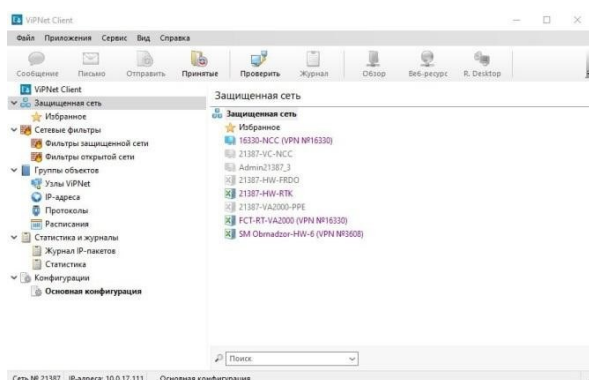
ViPNet Client

Файл Приложения Сервис Вид Справка

Сообщение Письмо Отправить Принятые Проверить Журнал Обзор Веб-ресурс R. Desktop

ViPNet Client
Защищенная сеть
Избранное
Сетевые фильтры
Фильтры защищенной сети
Фильтры открытой сети
Группы объектов
Узлы ViPNet
IP-адреса
Протоколы
Расписания
Статистика и журналы
Журнал IP-пакетов
Статистика
Конфигурации
Основная конфигурация

Защищенная сеть

Защищенная сеть
Избранное
16330-NCC (VPN №16330)
21387-VC-NCC
Admin21387_3
21387-HW-FRDO
21387-HW-RTK
21387-VA2000-PPE
FCT-RT-VA2000 (VPN №16330)
SM Obrnadzor-HW-6 (VPN №3608)

Поиск

Сеть № 21387 IP-адреса: 10.0.17.111 Основная конфигурация